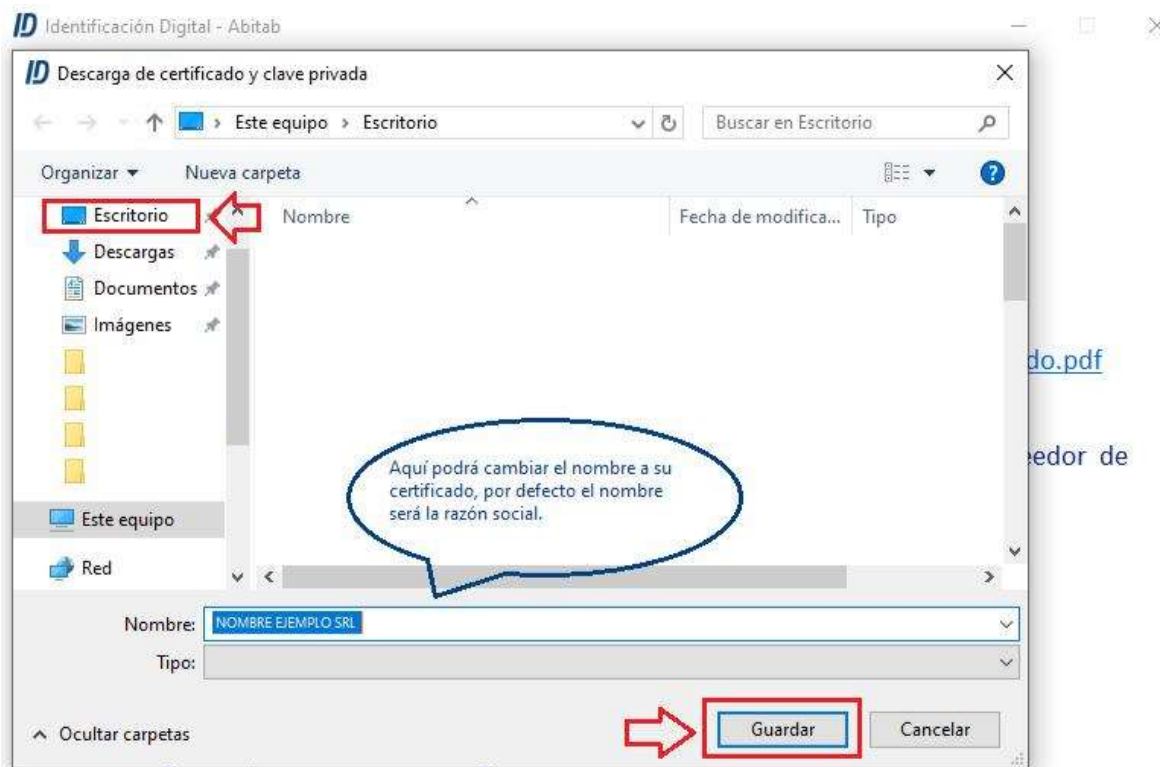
ID Identificación Digital - Abitab

ID Descarga de certificado y clave privada

Este equipo › Escritorio

Buscar en Escritorio

Organizar ▾ Nueva carpeta

Escritorio
Descargas
Documentos
Imágenes
Este equipo
Red

Nombre
Fecha de modifica...
Tipo

do.pdf

eedor de

Aquí podrá cambiar el nombre a su certificado, por defecto el nombre será la razón social.

Nombre: NOMBRE EJEMPLO SRL
Tipo:

Ocultar carpetas

Guardar
Cancelar